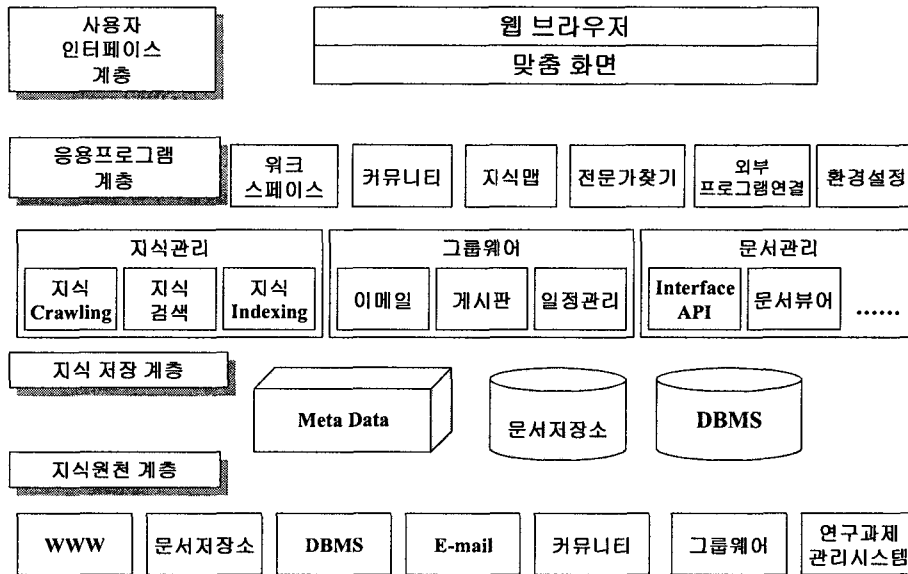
사용자
인터페이스
계층

웹 브라우저

맞춤 화면

응용프로그램
계층

워크
스페이스

커뮤니티

지식맵

전문가찾기

외부
프로그램연결

환경설정

지식관리

지식
Crawling

지식
검색

지식
Indexing

그룹웨어

이메일

게시판

일정관리

문서관리

Interface
API

문서뷰어

......

지식 저장 계층

Meta Data

문서저장소

DBMS

지식원천 계층

WWW

문서저장소

DBMS

E-mail

커뮤니티

그룹웨어

연구과제
관리시스템